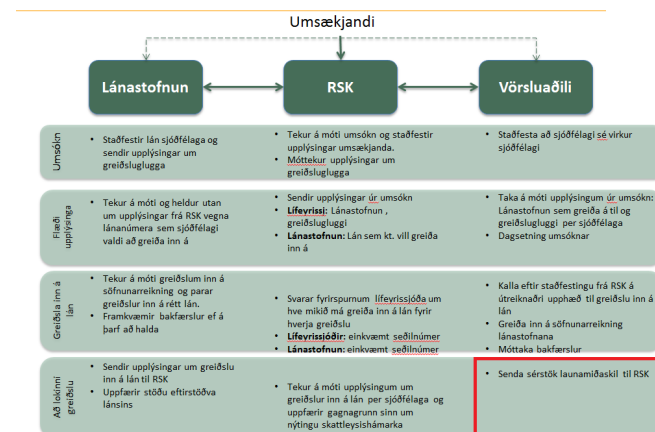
Umsækjandi

Lánastofnun

RSK

Vörsluaðili

Umsókn

- Staðfestir lán sjóðfélaga og sendir upplýsingar um greiðsluglugga

- Tekur á móti umsókn og staðfestir upplýsingar umsækjanda.
- Móttekur upplýsingar um greiðsluglugga

- Staðfesta að sjóðfélagi sé virkur sjóðfélagi

Flæði upplýsinga

- Tekur á móti og heldur utan um upplýsingar frá RSK vegna lánanúmera sem sjóðfélagi valdi að greiða inn á

- Sendir upplýsingar úr umsókn
- Lífeyrissj: Lánastofnun , greiðsluglugg
- Lánastofnun: Lán sem kt. vill greiða inn á

- Taka á móti upplýsingum úr umsókn: Lánastofnun sem greiða á til og greiðsluglugga per sjóðfélaga
- Dagsetning umsóknar

Greiðsla inn á lán

- Tekur á móti greiðslum inn á söfnunarreikning og parar greiðslur inn á rétt lán.
- Framkvæmir bakfærslur ef á þarf að halda

Svarar fyrirspurnum lífeyrissjóða um hve mikið má greiða inn á lán fyrir hverja greiðslu
- Lífeyrissjóðir: einkvæmt seðilnúmer
- Lánastofnun: einkvæmt seðilnúmer

- Kalla eftir staðfestingu frá RSK á útreiknaðri upphæð til greiðslu inn á lán
- Greiða inn á söfnunarreikning lánastofnana
- Móttaka bakfærslur

Að lokinni greiðslu

- Sendir upplýsingar um greiðslu inn á lán til RSK
- Uppfærir stöðu eftirstöðva lánsins

- Tekur á móti upplýsingum um greiðslur inn á lán per sjóðfélaga og uppfærir gagnagrunn sinn um nýtingu skattleysishámarka

- Senda sérstök launamiðaskil til RSK